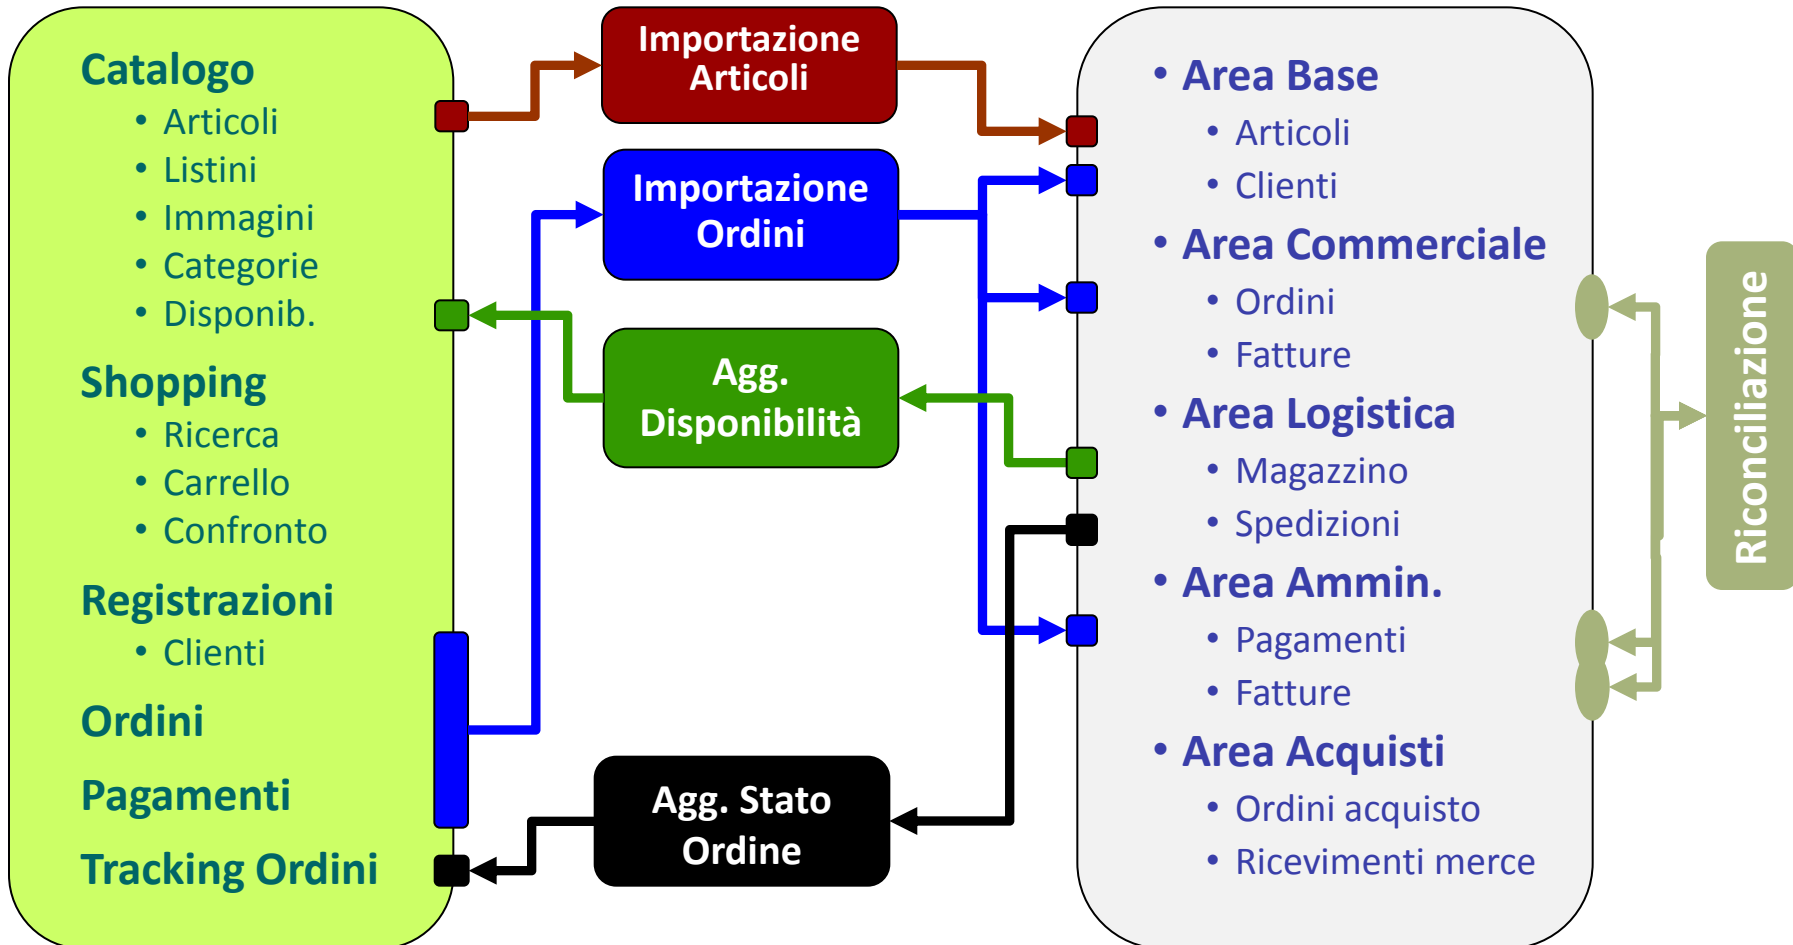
Catalogo
• Articoli
• Listini
• Immagini
• Categorie
• Disponib.

Shopping
• Ricerca
• Carrello
• Confronto

Registrazioni
• Clienti

Ordini

Pagamenti

Tracking Ordini

Importazione Articoli

Importazione Ordini

Agg. Disponibilità

Agg. Stato Ordine

• Area Base
• Articoli
• Clienti
• Area Commerciale
• Ordini
• Fatture
• Area Logistica
• Magazzino
• Spedizioni
• Area Ammin.
• Pagamenti
• Fatture
• Area Acquisti
• Ordini acquisto
• Ricevimenti merce

Riconciliazione